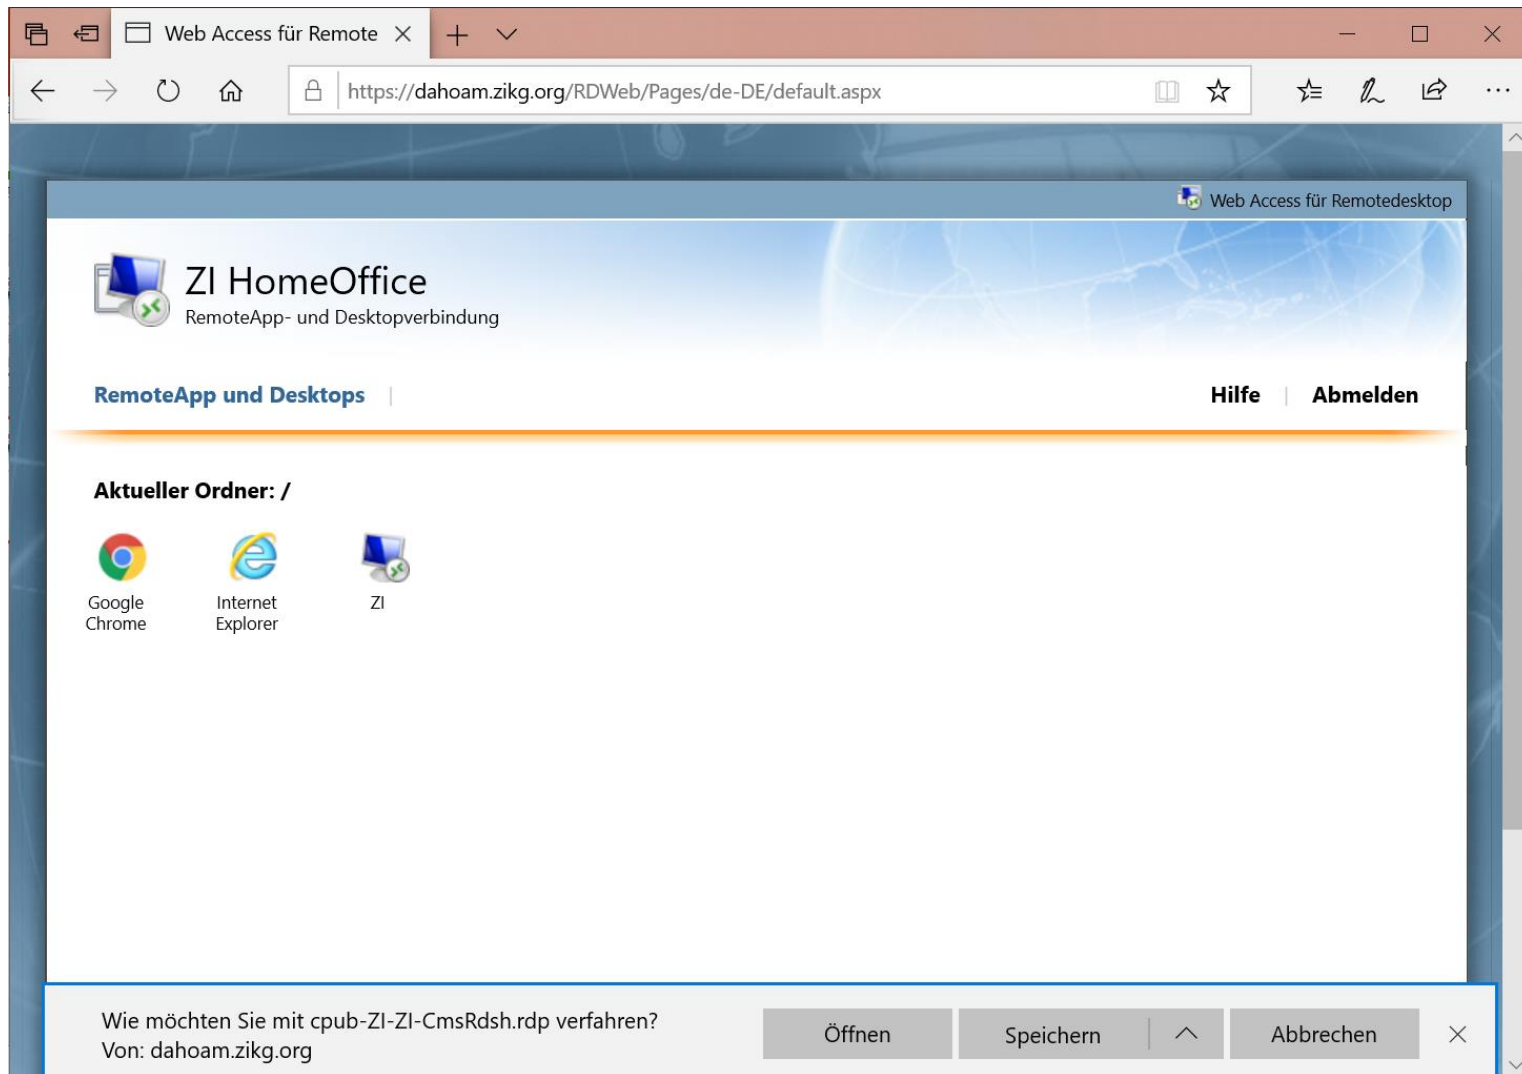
Web Access für Remote

https://dahoam.zikg.org/RDWeb/Pages/de-DE/default.aspx

Web Access für Remotedesktop

ZI HomeOffice
RemoteApp- und Desktopverbindung

RemoteApp und Desktops | Hilfe | Abmelden

Aktueller Ordner: /

Google Chrome

Internet Explorer

ZI

Wie möchten Sie mit cpub-ZI-ZI-CmsRdsh.rdp verfahren?
Von: dahoam.zikg.org

Öffnen

Speichern

Abbrechen